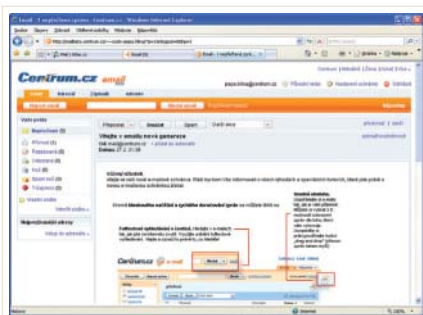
Email - 1 nepřečtená zpráva - Centrum.cz - Windows Internet Explorer

http://mailbeta.centrum.cz/

Centrum.cz email

Vítejte v emailu nové generace

Vážený uživateli,

Nová zpráva

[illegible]

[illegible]

Vítejte v emailu nové generace

Od: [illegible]@centrum.cz

Datum: 27.2. 21:38

Centrum.cz e-mail

Internet